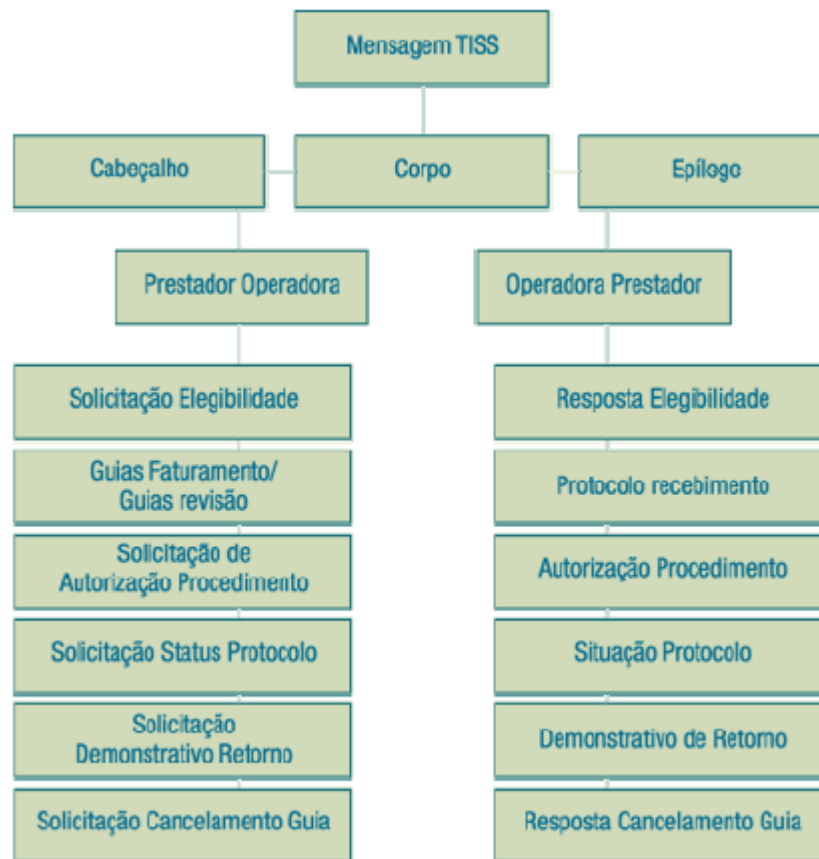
Mensagem TISS

Cabeçalho

Corpo

Epílogo

Prestador Operadora

Operadora Prestador

Solicitação Elegibilidade

Guias Faturamento/ Guias revisão

Solicitação de Autorização Procedimento

Solicitação Status Protocolo

Solicitação Demonstrativo Retorno

Solicitação Cancelamento Guia

Resposta Elegibilidade

Protocolo recebimento

Autorização Procedimento

Situação Protocolo

Demonstrativo de Retorno

Resposta Cancelamento Guia